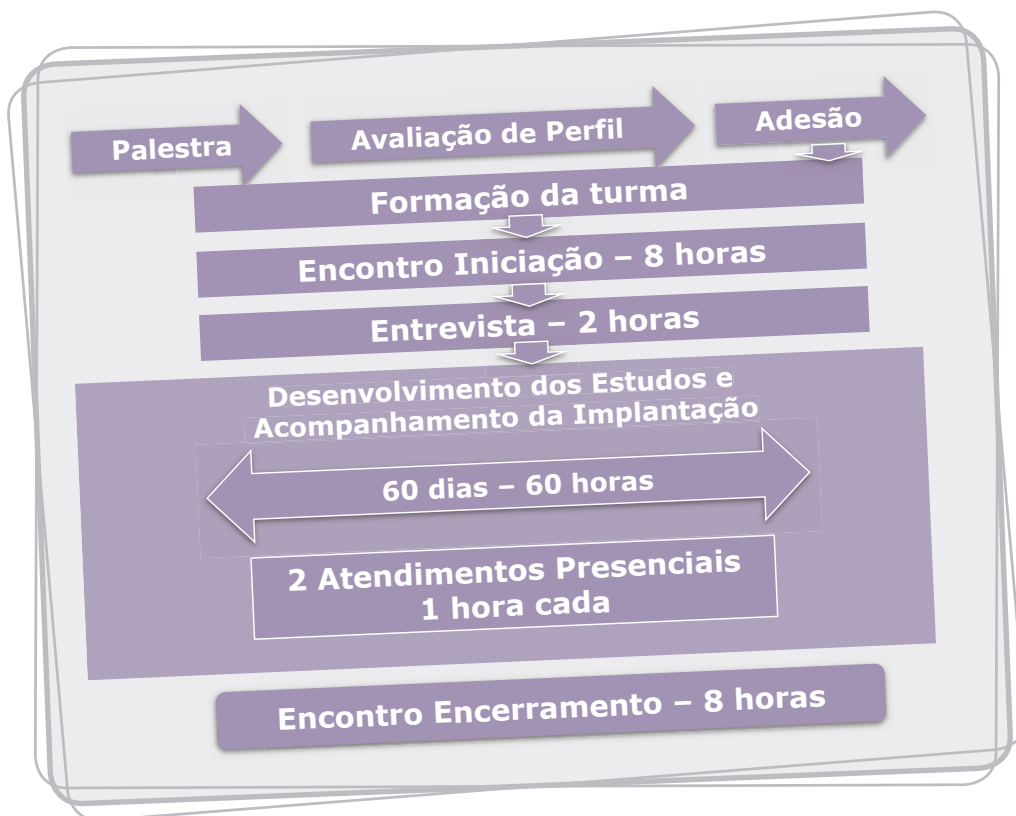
Palestra

Avaliação de Perfil

Adesão

Formação da turma

Encontro Iniciação – 8 horas

Entrevista – 2 horas

Desenvolvimento dos Estudos e Acompanhamento da Implantação

60 dias – 60 horas

2 Atendimentos Presenciais
1 hora cada

Encontro Encerramento – 8 horas